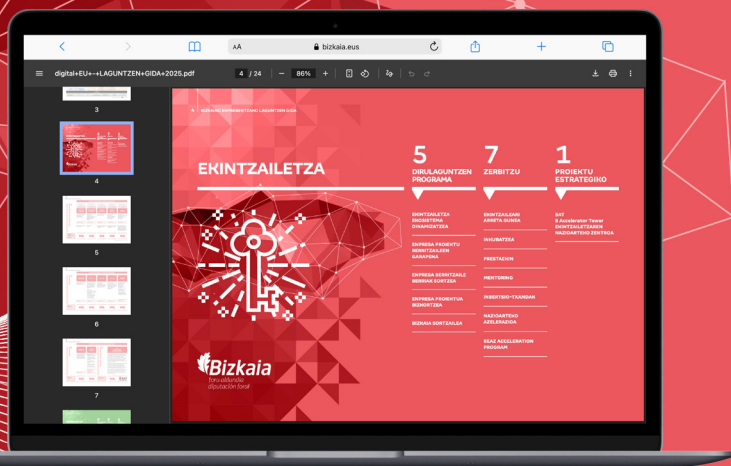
AA bizkaia.eus

digital+EU+-+LAGUNTZEN+GIDA+2025.pdf 4 / 24 86%

3
4
5
6
7

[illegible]

EKINTZAILETZA

5 DIRULAGUNTZEN PROGRAMA

7 ZERBITZU

1 PROIEKTU ESTRATEGIKO

EKINTZAILETZA EKOSISTEMA DINAMIZATZEA

EMPRESA PROIEKTU BERRITZAILEEN GARAPENA

ENPRESA BERRITZAILE BERRIAK SORTZEA

ENPRESA PROIEKTUA BIZKORTZEA

BIZKAIA SORTZAILEA

EKINTZAILEARI ARRETA GUNEA

INKUBATZEA

PRESTAKUN

MENTORING

INBERTSIO-TXANDAK

NAZIOARTEKO AZELERAZIOA

SEAZ ACCELERATION PROGRAM

BAT Accelerator Tower EKINTZAILETZAREN NAZIOARTEKO ZENTROA

Bizkaia
foru aldundia
diputación foral